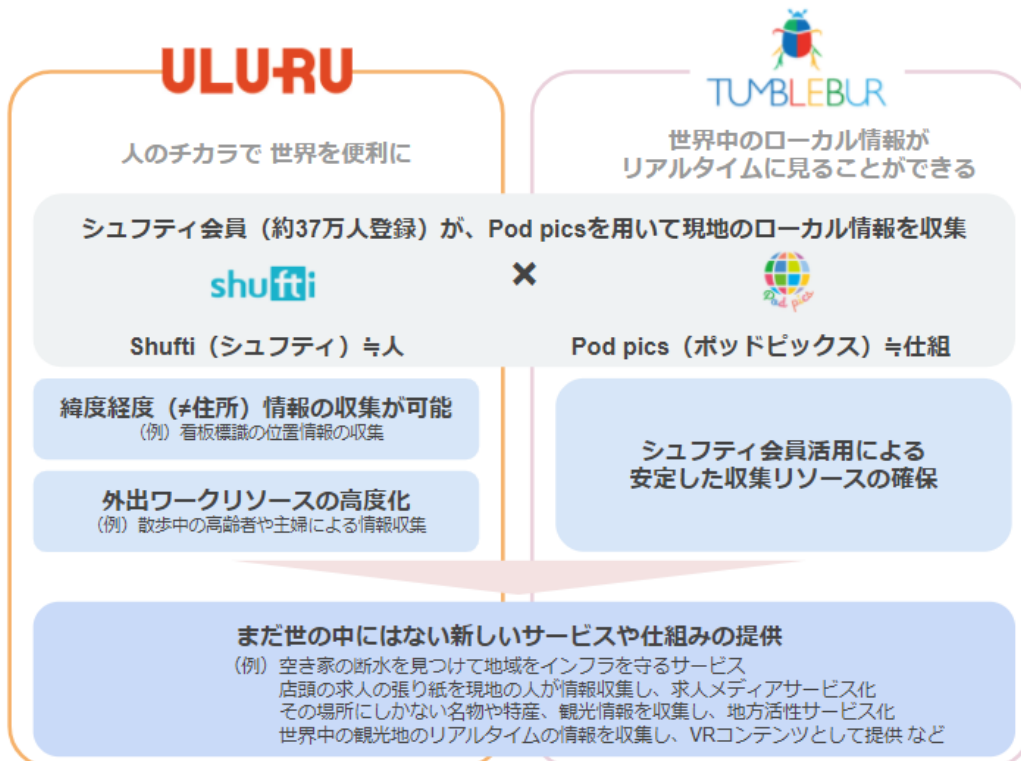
ULU-RU

人のチカラで 世界を便利に

TUMBLEBUR

世界中のローカル情報がリアルタイムに見ることができる

シュフティ会員（約37万人登録）が、Pod picsを用いて現地のローカル情報を収集

shufti

×

Pod pics

Shufti（シュフティ）≒人

Pod pics（ポッドピックス）≒仕組

緯度経度（≠住所）情報の収集が可能
（例）看板標識の位置情報の収集

外出ワークリソースの高度化
（例）散歩中の高齢者や主婦による情報収集

シュフティ会員活用による安定した収集リソースの確保

まだ世の中にはない新しいサービスや仕組みの提供
（例）空き家の断水を見つけて地域をインフラを守るサービス
店頭の求人の張り紙を現地の人が情報収集し、求人メディアサービス化
その場所にしかない名物や特産、観光情報を収集し、地方活性サービス化
世界中の観光地のリアルタイムの情報を収集し、VRコンテンツとして提供 など